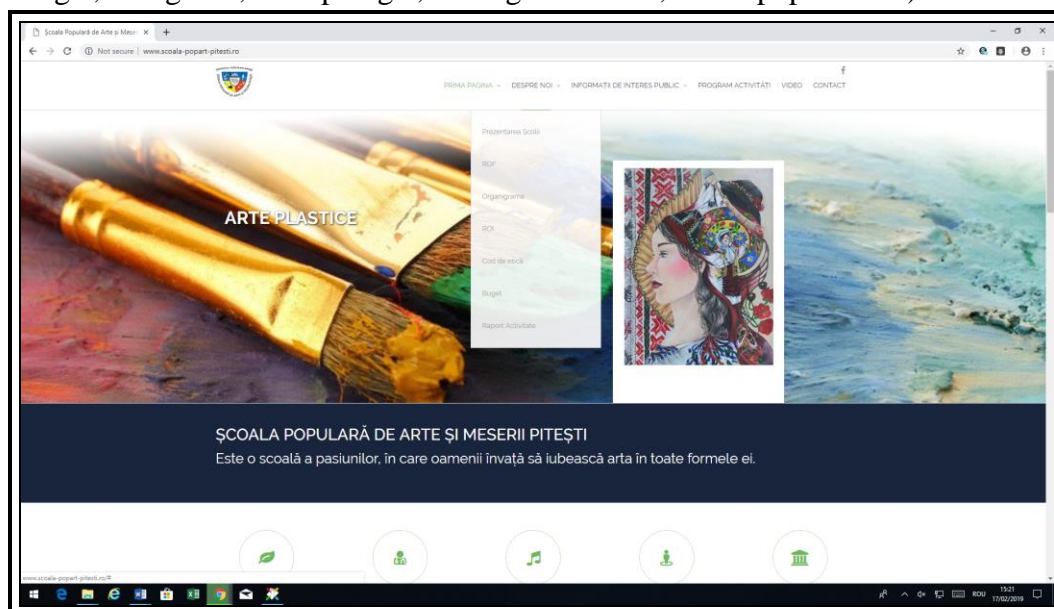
Școala Populară de Arte și Mese ×

Not secure | www.scoala-popart-pitesti.ro

PRIMA PAGINA DESPRE NOI INFORMATII DE INTERES PUBLIC PROGRAM ACTIVITATI VIDEO CONTACT

Prezentarea Școlii
ROF
Organigrama
ROI
Cod de etică
Buget
Raport Activitate

ARTE PLASTICE

ȘCOALA POPULARĂ DE ARTE ȘI MESERII PITEȘTI
Este o scoală a pasiunilor, în care oamenii învață să iubească arta în toate formele ei.

www.scoala-popart-pitesti.ro/#

ROU 15:21 17/02/2019